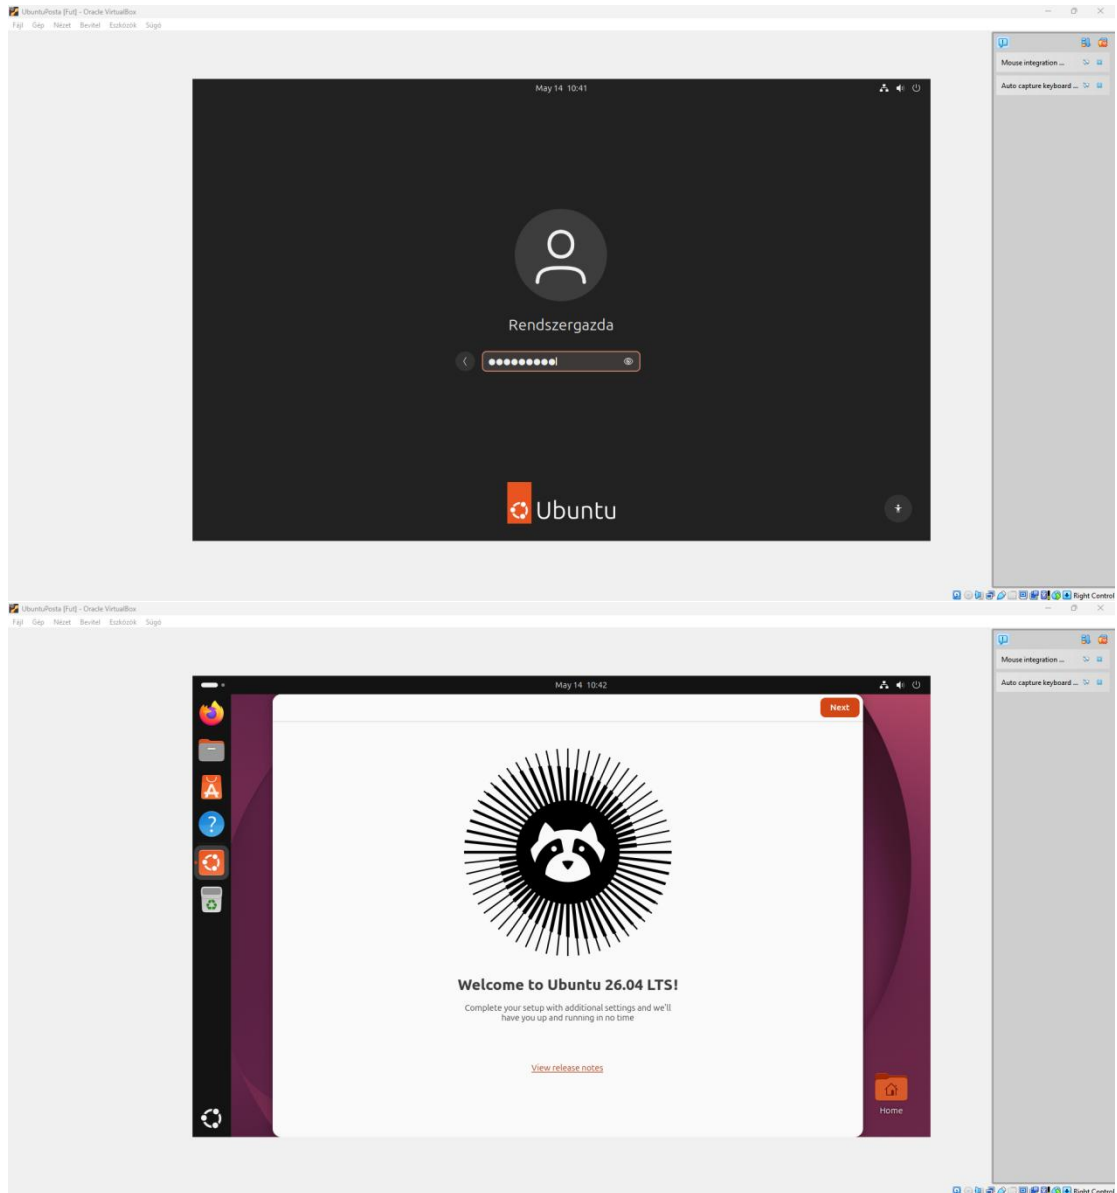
UbuntuPosta [Fut] - Oracle VirtualBox
Fájl Gép Nézet Bevitel Eszközök Súgó

Mouse integration ...
Auto capture keyboard ...

May 14 10:41

Rendszergazda

Ubuntu

Right Control

UbuntuPosta [Fut] - Oracle VirtualBox
Fájl Gép Nézet Bevitel Eszközök Súgó

Mouse integration ...
Auto capture keyboard ...

May 14 10:42

Next

Welcome to Ubuntu 26.04 LTS!

Complete your setup with additional settings and we'll have you up and running in no time

View release notes

Home

Right Control